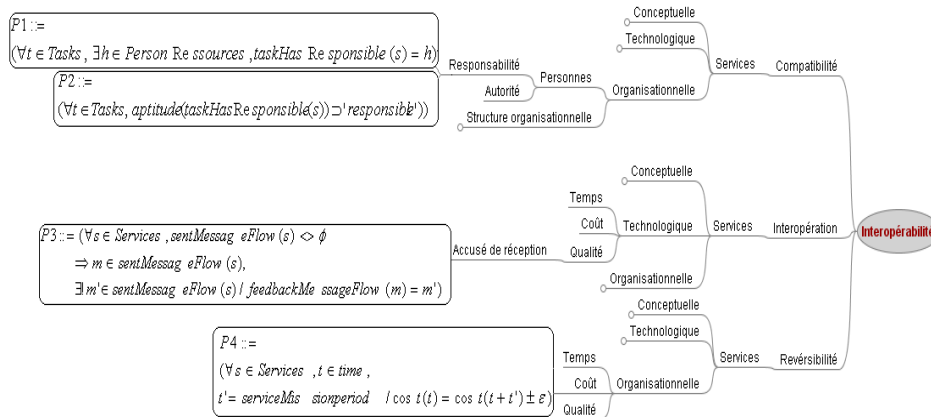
$P1 ::=$
$(\forall t \in Tasks, \exists h \in Person Re ssources, taskHas Re sponsible(s) = h)$

$P2 ::=$
$(\forall t \in Tasks, aptitude(taskHasResponsible(s)) \supset 'responsible')$

Responsabilité
Autorité
Personnes
Structure organisationnelle
Conceptuelle
Technologique
Organisationnelle
Services
Compatibilité

$P3 ::= (\forall s \in Services, sentMessag eFlow(s) <> \phi$
$\Rightarrow m \in sentMessag eFlow(s),$
$\exists m' \in sentMessag eFlow(s) / feedbackMe ssageFlow(m) = m')$

Accusé de réception
Temps
Coût
Qualité
Conceptuelle
Technologique
Organisationnelle
Services
Interopération
Interopérabilité

$P4 ::=$
$(\forall s \in Services, t \in time,$
$t' = serviceMis sionperiod / \cos t(t) = \cos t(t + t') \pm \varepsilon)$

Temps
Coût
Qualité
Organisationnelle
Conceptuelle
Technologique
Services
Revérsibilité